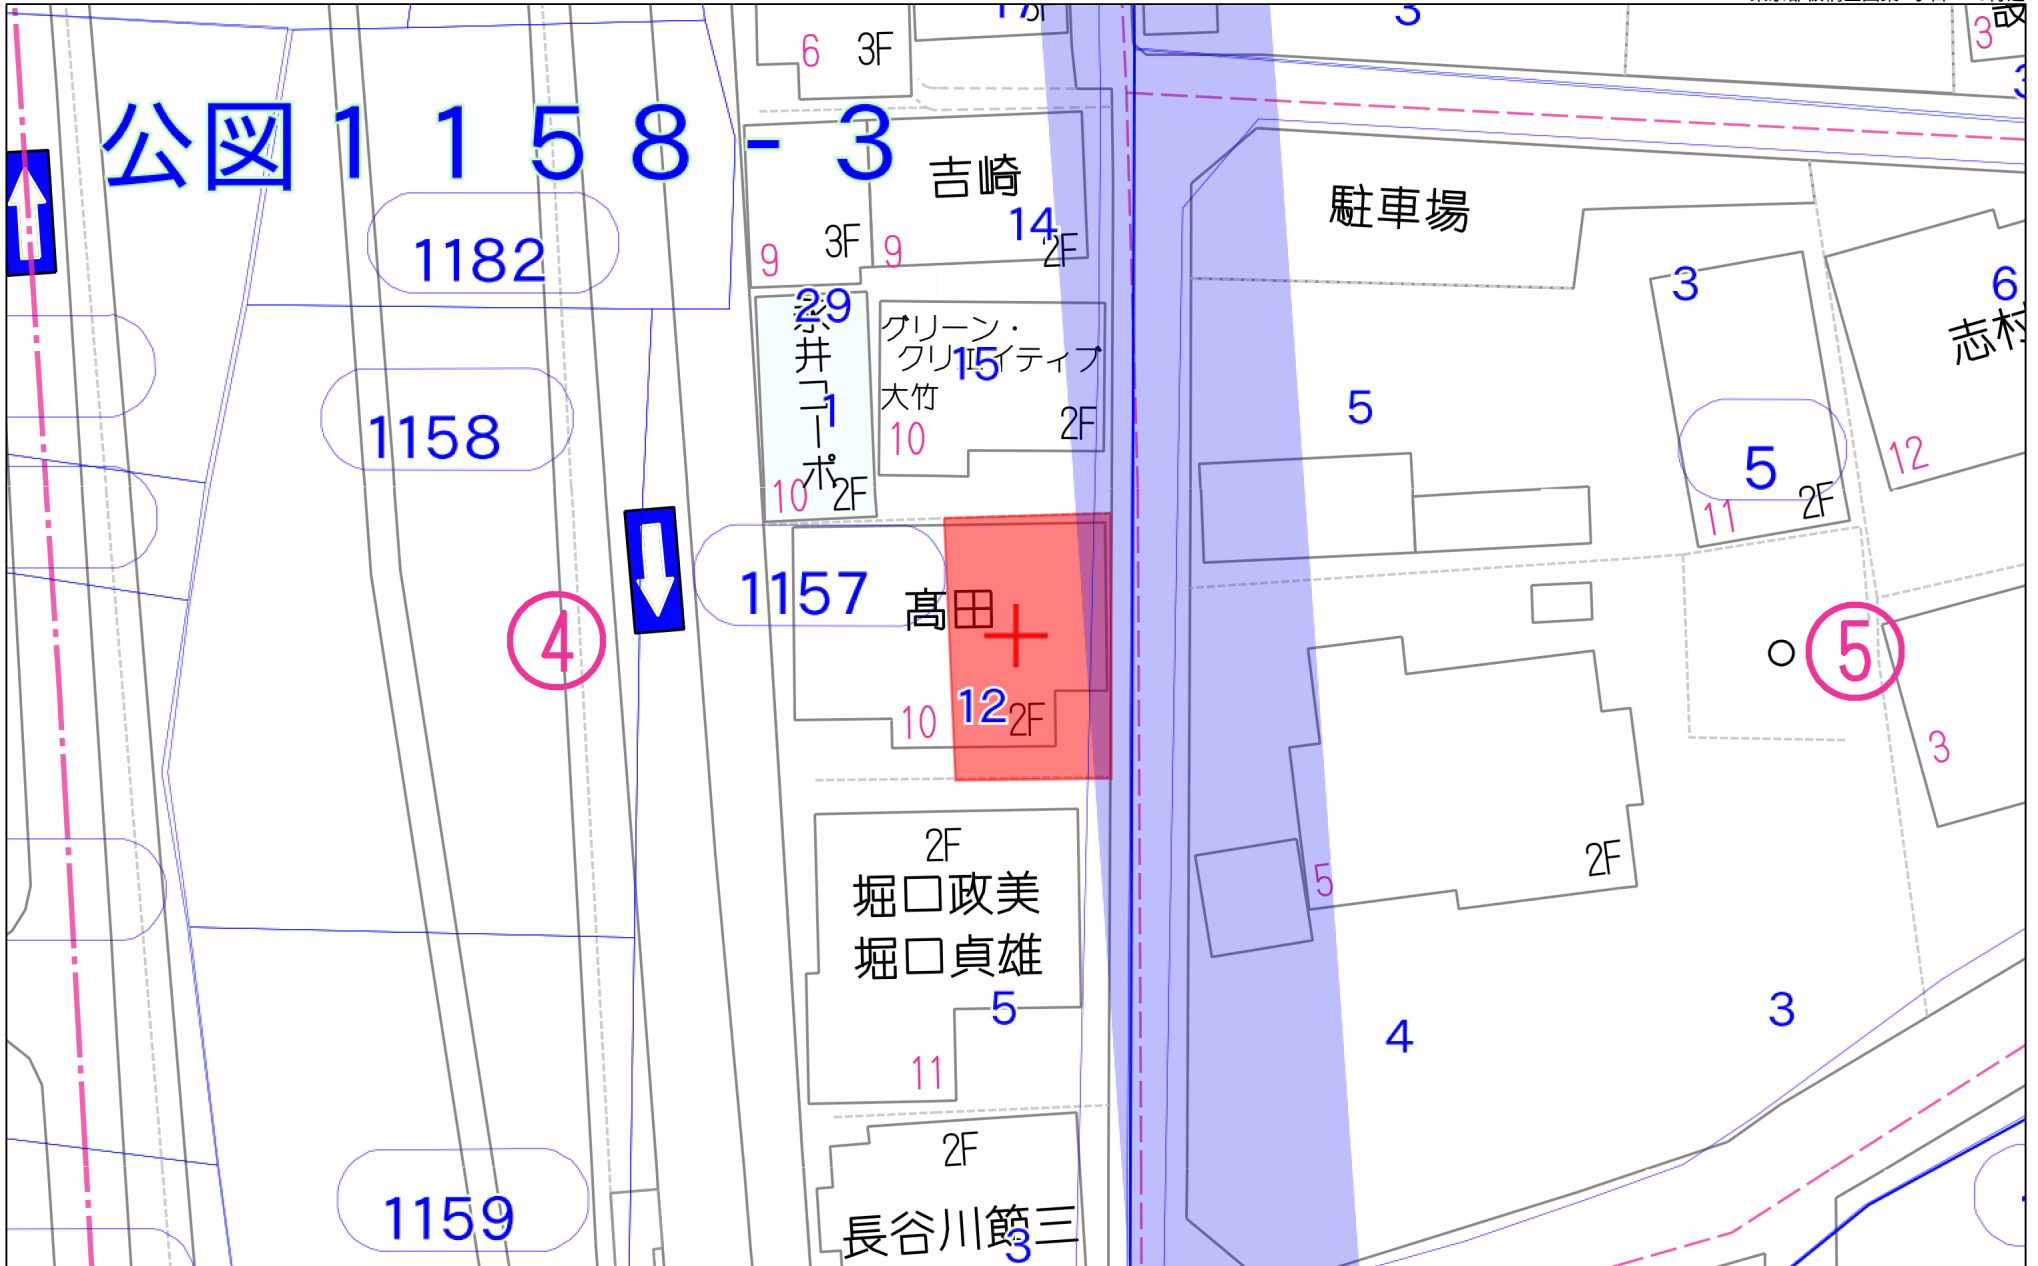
公図１１５８－３

1182

1158

1157

1159

④

⑤

6 3F

吉崎

14

2F

3F

9

9

29

茶井コーポ

1

10

2F

グリーン・クリエイティブ大竹

15

10

2F

髙田

12

10

2F

2F

堀口政美

堀口貞雄

5

11

2F

長谷川節三

3

駐車場

5

3

5

2F

11

12

6

志村

3

5

2F

4

3

3

3